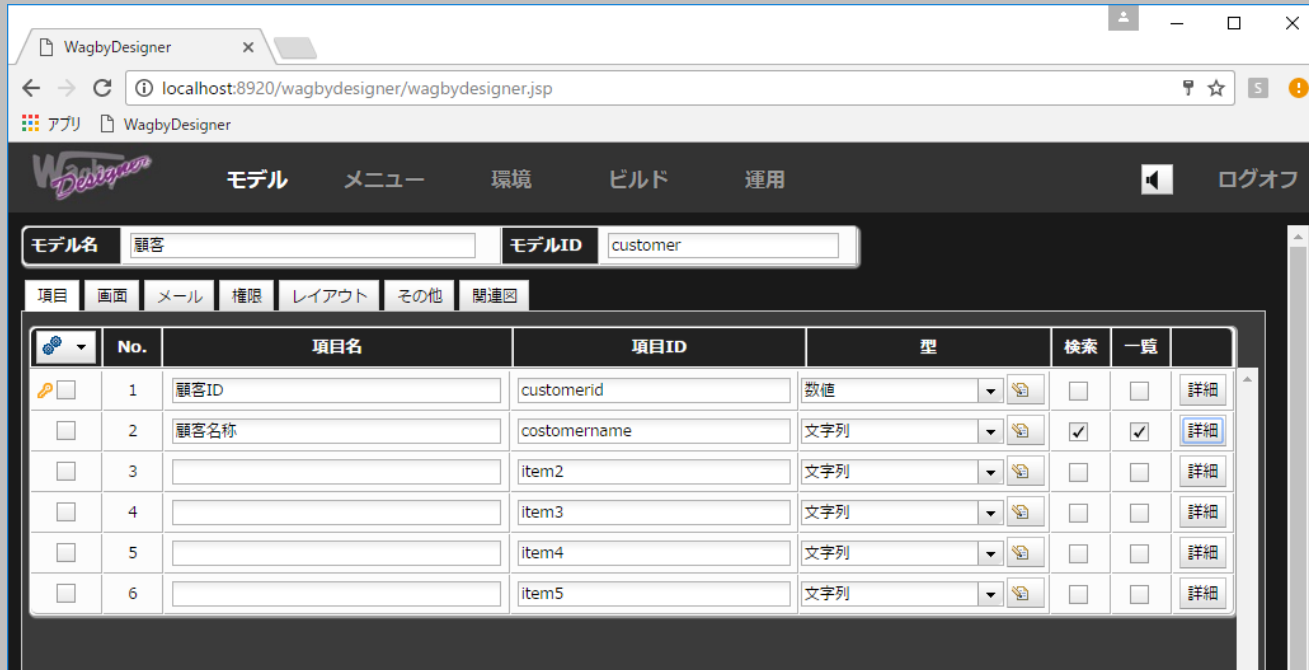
WagbyDesigner ×

localhost:8920/wagbydesigner/wagbydesigner.jsp

アプリ WagbyDesigner

Wagby Designer

モデル メニュー 環境 ビルド 運用 ログオフ

モデル名 顧客 モデルID customer

項目 画面 メール 権限 レイアウト その他 関連図

| | No. | 項目名 | 項目ID | 型 | 検索 | 一覧 | |
|---|---|---|---|---|---|---|---|
| | 1 | 顧客ID | customerid | 数値 | | | 詳細 |
| | 2 | 顧客名称 | costomername | 文字列 | ✓ | ✓ | 詳細 |
| | 3 | | item2 | 文字列 | | | 詳細 |
| | 4 | | item3 | 文字列 | | | 詳細 |
| | 5 | | item4 | 文字列 | | | 詳細 |
| | 6 | | item5 | 文字列 | | | 詳細 |